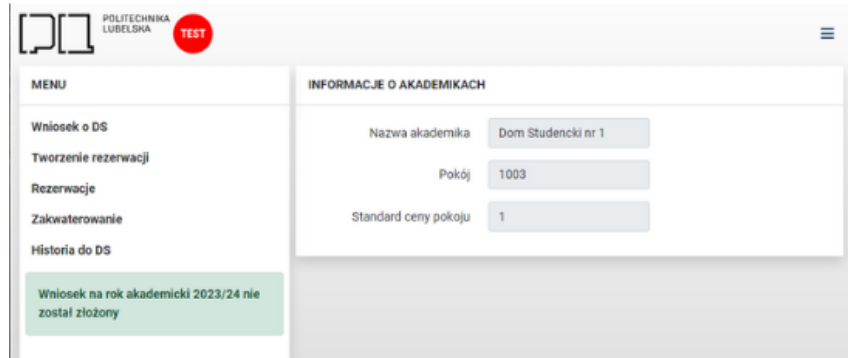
POLITECHNIKA LUBELSKA
TEST

MENU

Wniosek o DS
Tworzenie rezerwacji
Rezerwacje
Zakwaterowanie
Historia do DS

Wniosek na rok akademicki 2023/24 nie został złożony

INFORMACJE O AKADEMIKACH

Nazwa akademika Dom Studencki nr 1
Pokój 1003
Standard ceny pokoju 1